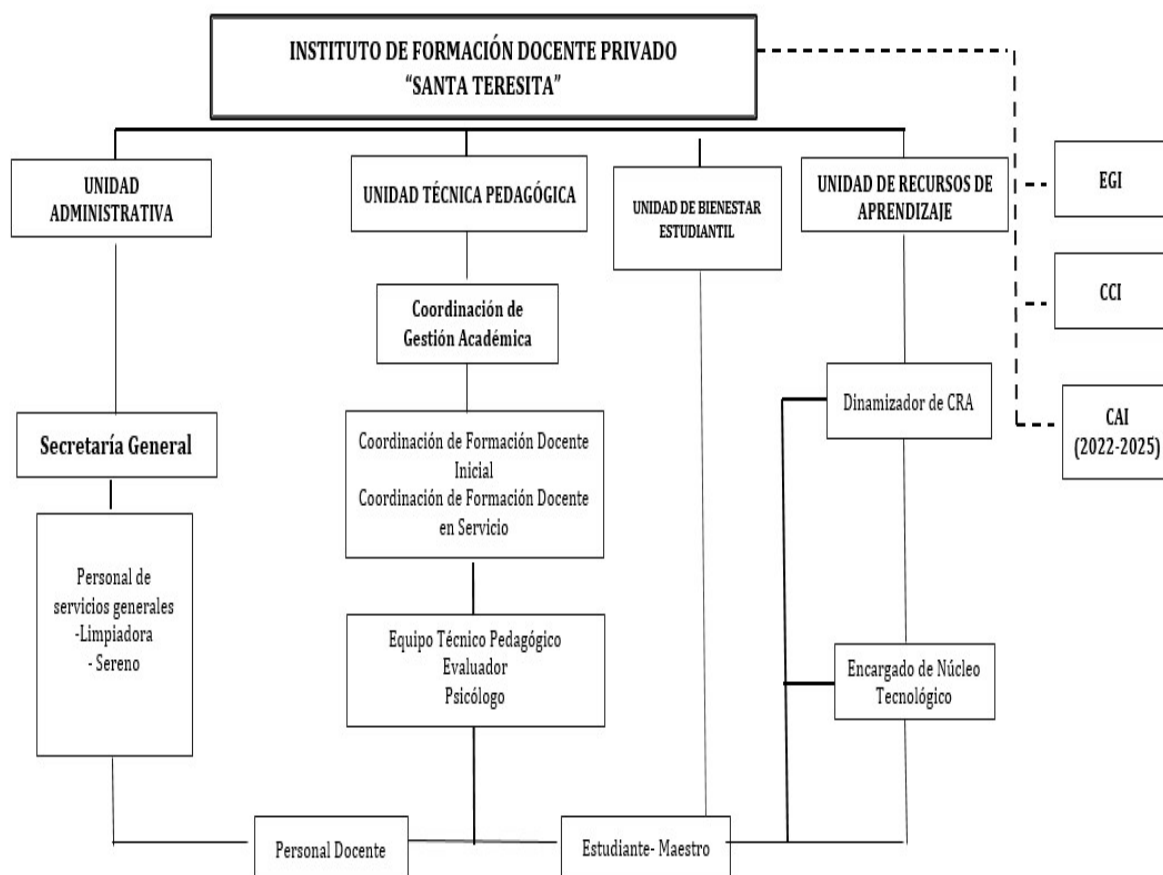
INSTITUTO DE FORMACIÓN DOCENTE PRIVADO
"SANTA TERESITA"

UNIDAD ADMINISTRATIVA

UNIDAD TÉCNICA PEDAGÓGICA

UNIDAD DE BIENESTAR ESTUDIANTIL

UNIDAD DE RECURSOS DE APRENDIZAJE

EGI

CCI

CAI
(2022-2025)

Coordinación de Gestión Académica

Dinamizador de CRA

Secretaría General

Coordinación de Formación Docente Inicial
Coordinación de Formación Docente en Servicio

Personal de servicios generales
-Limpiadora
- Sereno

Equipo Técnico Pedagógico
Evaluador
Psicólogo

Encargado de Núcleo Tecnológico

Personal Docente

Estudiante- Maestro